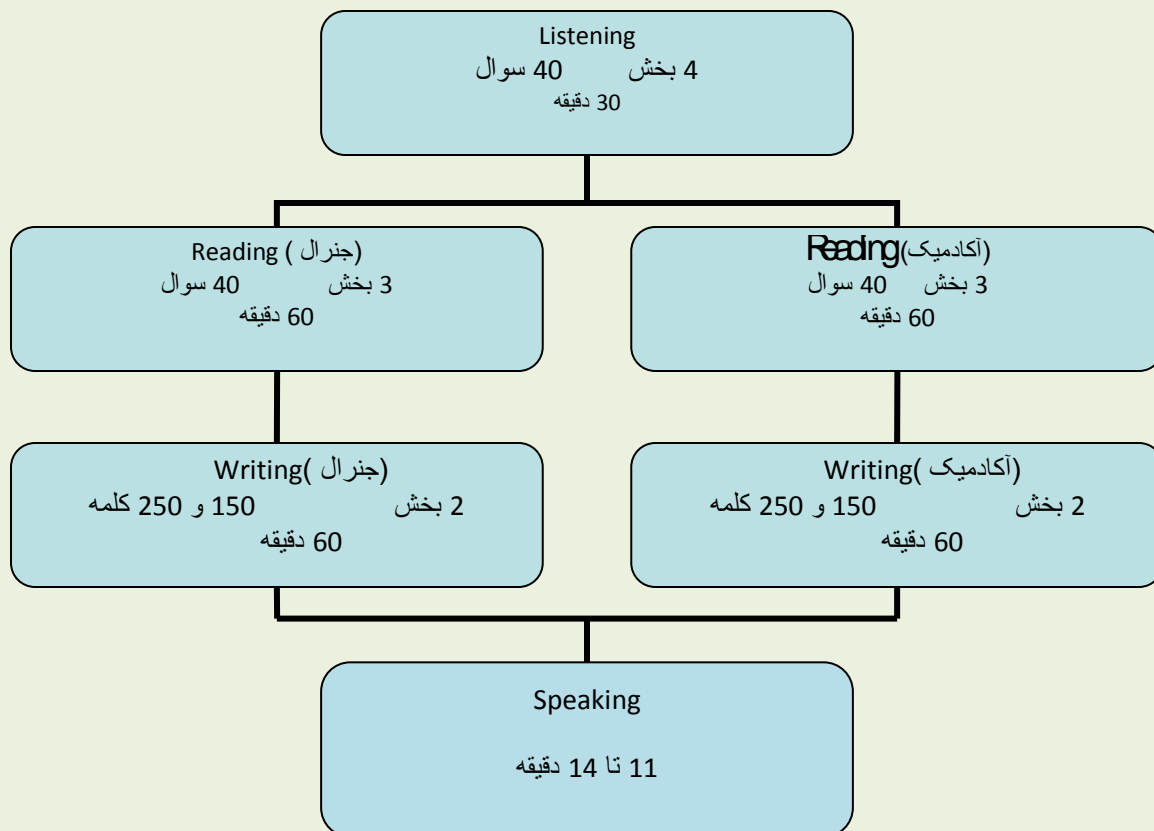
Listening
4 بخش 40 سوال
30 دقیقه

Reading (جنرال)
3 بخش 40 سوال
60 دقیقه

Reading (آکادمیک)
3 بخش 40 سوال
60 دقیقه

Writing (جنرال)
2 بخش 150 و 250 کلمه
60 دقیقه

Writing (آکادمیک)
2 بخش 150 و 250 کلمه
60 دقیقه

Speaking

11 تا 14 دقیقه